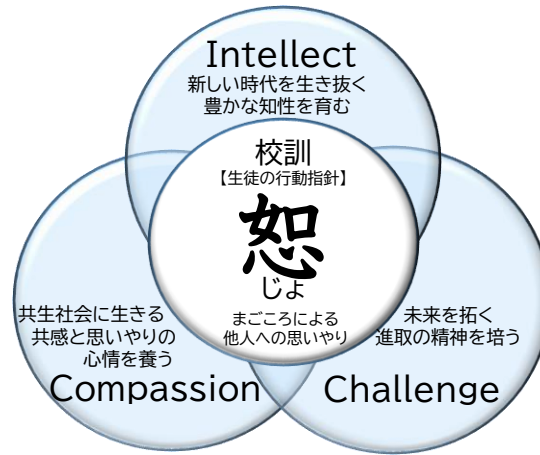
Intellect
新しい時代を生き抜く
豊かな知性を育む

校訓
【生徒の行動指針】
恕
じょ
まごころによる
他人への思いやり

共生社会に生きる
共感と思いやりの
心情を養う
Compassion

未来を拓く
進取の精神を培う
Challenge